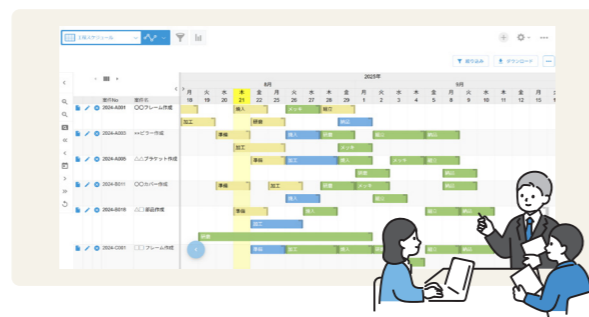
工程スケジュール

絞り込み　ダウンロード

2025年

8月　9月

月 火 水 木 金 土 日 月 火 水 木 金 土 日 月 火 水 木 金 土 日 月 火 水 木 金 土

18 19 20 21 22 23 24 25 26 27 28 29 1 2 3 4 5 6 7 8 9 10 11 12 13

製作No　製作名

2024-A001　〇〇フレーム作成

2024-A003　××ピラー作成

2024-A005　△△ブラケット作成

2024-B011　〇〇カバー作成

2024-B016　□□部品作成

2024-C001　□□フレーム作成

加工　購入　メッキ　組立　溶接　梱包

加工　準備　購入　組立　梱包

加工　メッキ

準備　組立　購入　メッキ　組立

溶接

加工　組立　メッキ

購入

準備　購入　梱包　梱包

加工

溶接

準備　購入　溶接